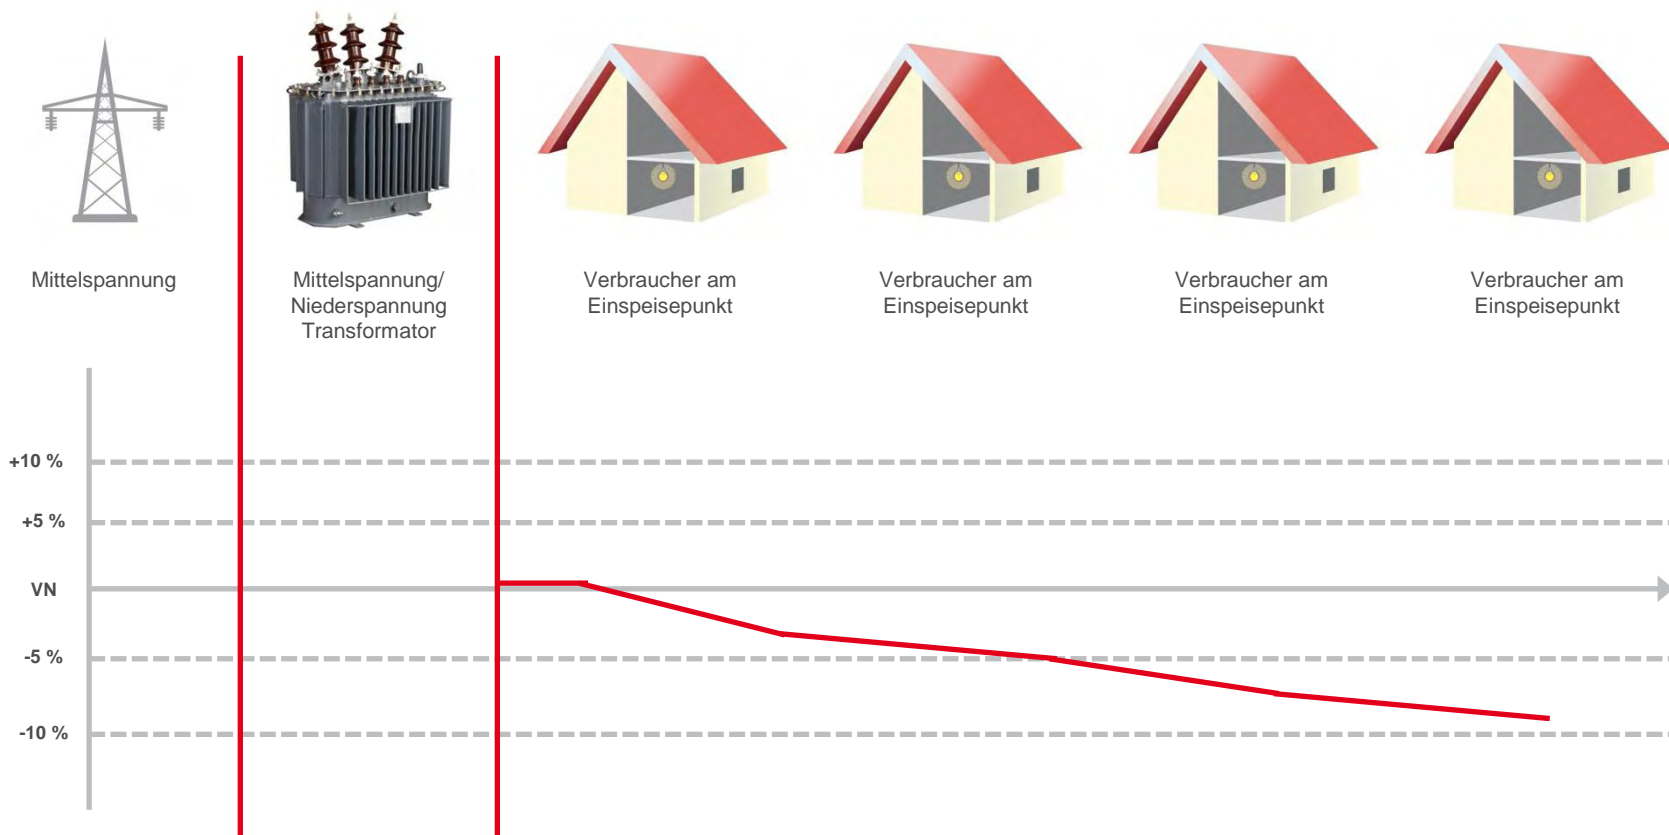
Mittelspannung

Mittelspannung/
Niederspannung
Transformator

Verbraucher am
Einspeisepunkt

Verbraucher am
Einspeisepunkt

Verbraucher am
Einspeisepunkt

Verbraucher am
Einspeisepunkt

+10 %

+5 %

VN

-5 %

-10 %